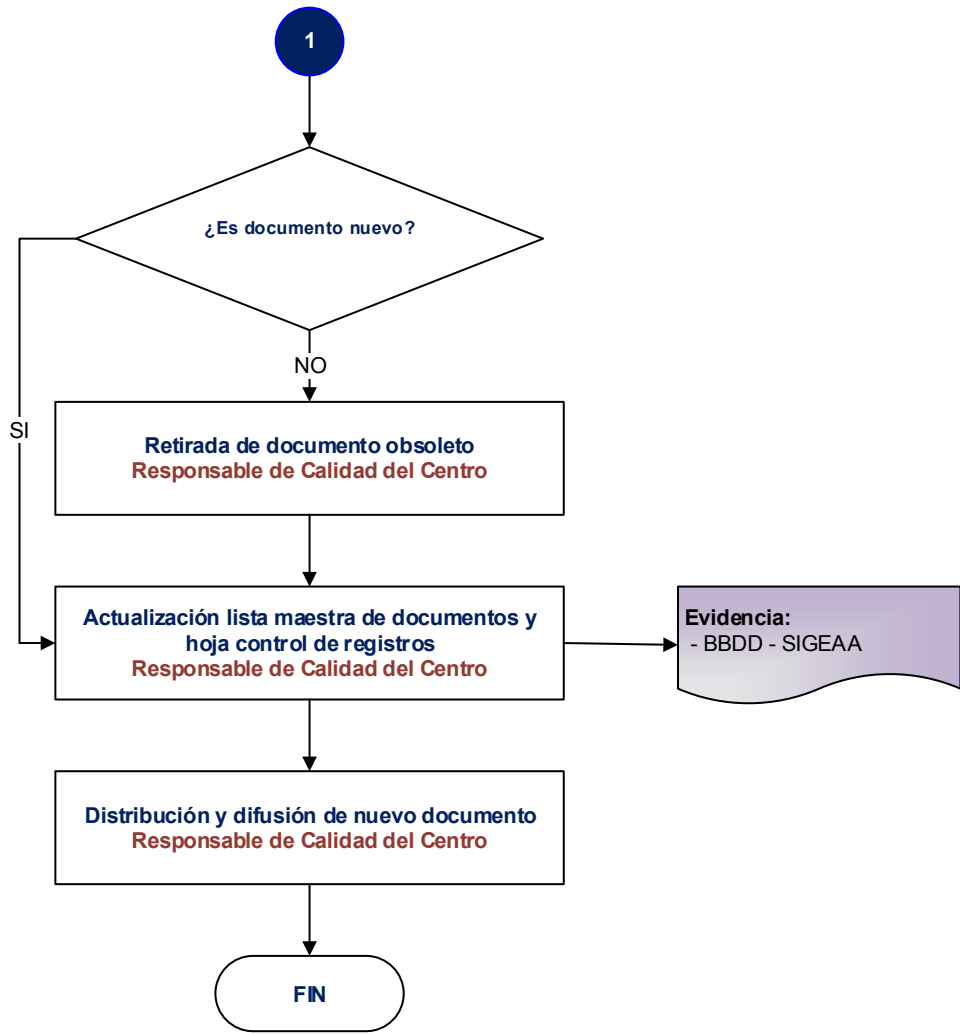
1

¿Es documento nuevo?

SI

NO

Retirada de documento obsoleto
Responsable de Calidad del Centro

Actualización lista maestra de documentos y hoja control de registros
Responsable de Calidad del Centro

Evidencia:
- BBDD - SIGEAA

Distribución y difusión de nuevo documento
Responsable de Calidad del Centro

FIN